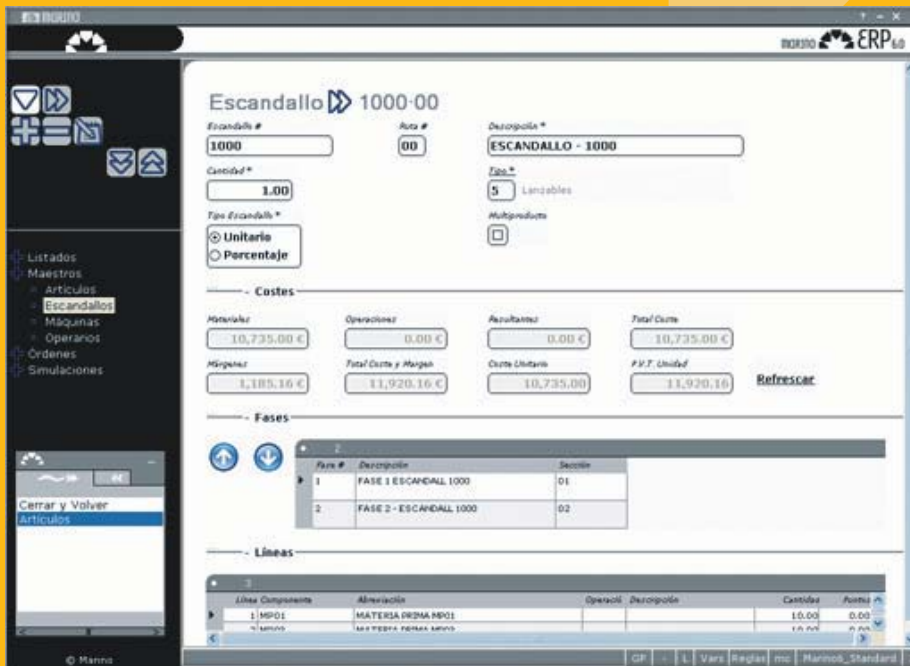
Morsto ERP 6.0

Listados
Maestros
Artículos
Escandallos
Máquinas
Operarios
Órdenes
Simulaciones

Cerrar y Volver
Artículos

© Marino

Escandallo 1000-00

Escandallo #
1000

Ruta #
00

Descripción *
ESCANDALLO - 1000

Cantidad *
1.00

Tipo *
5 Lanzables

Tipo Escandallo *
Unitario
Porcentaje

Multiproducto

Costes

Materiales
10,735.00 €

Operaciones
0.00 €

Resultantes
0.00 €

Total Coste
10,735.00 €

Márgenes
1,185.16 €

Total Coste y Margen
11,920.16 €

Coste Unitario
10,735.00

P.V.T. Unidad
11,920.16

Refrescar

Fases

2

| Fase # | Descripción | Sección |
|---|---|---|
| 1 | FASE 1 ESCANDALL 1000 | 01 |
| 2 | FASE 2 - ESCANDALL 1000 | 02 |

Líneas

3

| Línea | Componente | Abreviación | Operació | Descripción | Cantidad | Puntos |
|---|---|---|---|---|---|---|
| 1 | MP01 | MATERIA PRIMA MP01 | | | 10.00 | 0.00 |
| 2 | MP02 | MATERIA PRIMA MP02 | | | 10.00 | 0.00 |

GP L Vars Reglas mc Marino5_Standard